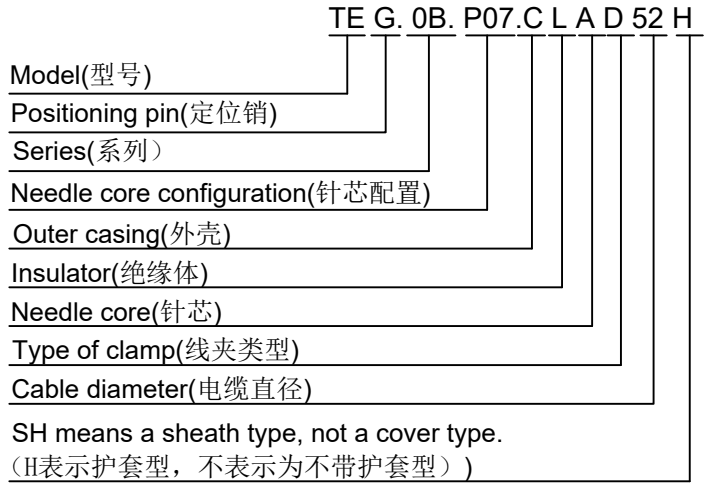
TE G. 0B. P07.C L A D 52 H

Model(型号)

Positioning pin(定位销)

Series(系列)

Needle core configuration(针芯配置)

Outer casing(外壳)

Insulator(绝缘体)

Needle core(针芯)

Type of clamp(线夹类型)

Cable diameter(电缆直径)

SH means a sheath type, not a cover type.
(H表示护套型，不表示为不带护套型))